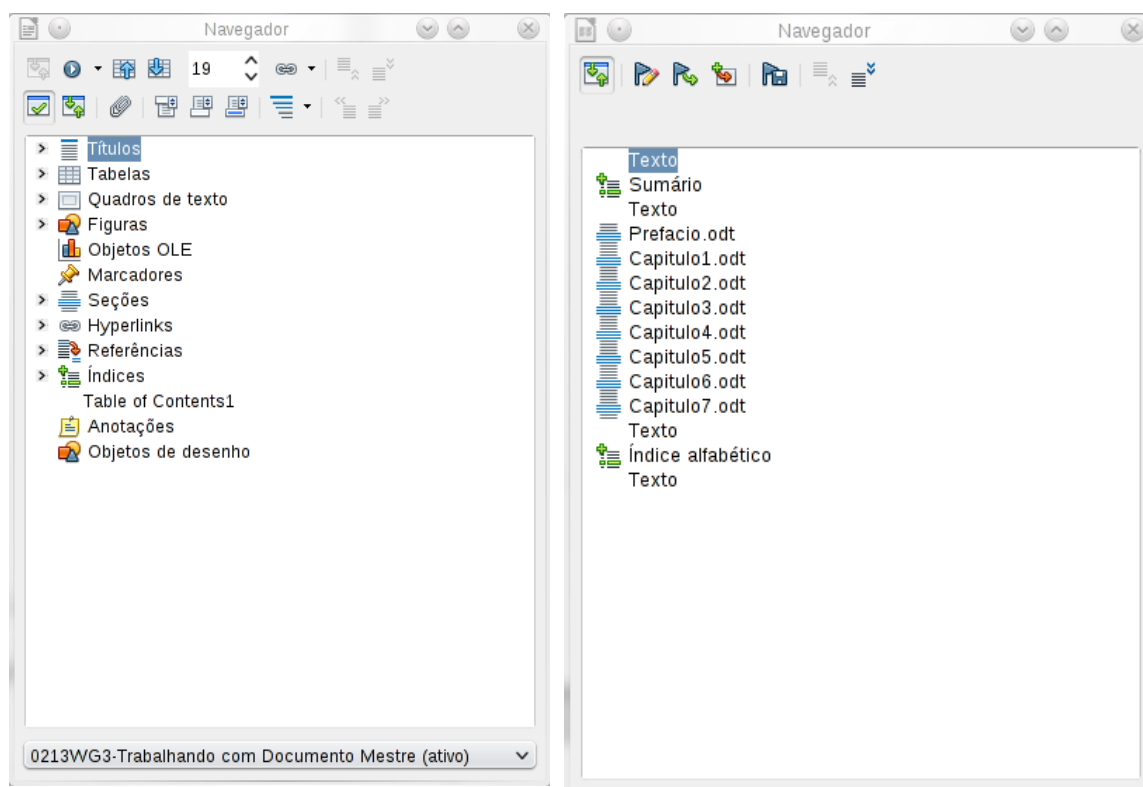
Navegador

19

Títulos
Tabelas
Quadros de texto
Figuras
Objetos OLE
Marcadores
Seções
Hyperlinks
Referências
Índices
Table of Contents1
Anotações
Objetos de desenho

0213WG3-Trabalhando com Documento Mestre (ativo)

Navegador

Texto
Sumário
Texto
Prefacio.odt
Capitulo1.odt
Capitulo2.odt
Capitulo3.odt
Capitulo4.odt
Capitulo5.odt
Capitulo6.odt
Capitulo7.odt
Texto
Índice alfabético
Texto